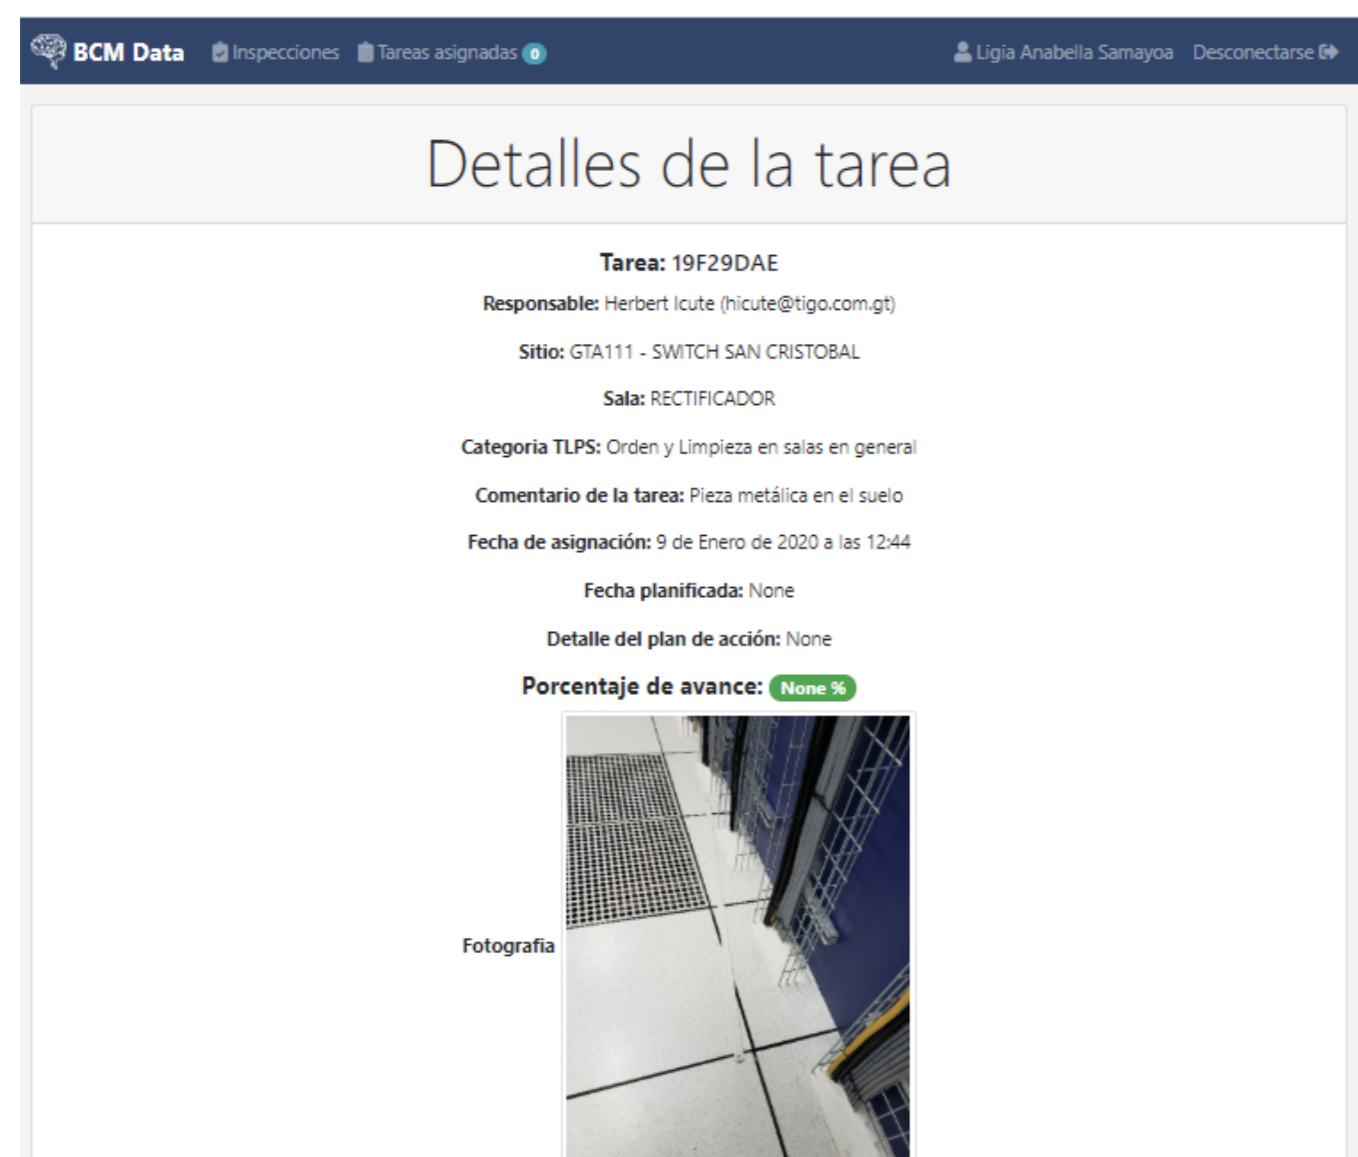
BCM Data Inspecciones Tareas asignadas 0 Ligia Anabella Samayoa Desconectarse

Detalles de la tarea

Tarea: 19F29DAE

Responsable: Herbert Icute (hicute@tigo.com.gt)

Sitio: GTA111 - SWITCH SAN CRISTOBAL

Sala: RECTIFICADOR

Categoria TLPS: Orden y Limpieza en salas en general

Comentario de la tarea: Pieza metálica en el suelo

Fecha de asignación: 9 de Enero de 2020 a las 12:44

Fecha planificada: None

Detalle del plan de acción: None

Porcentaje de avance: None %

Fotografia